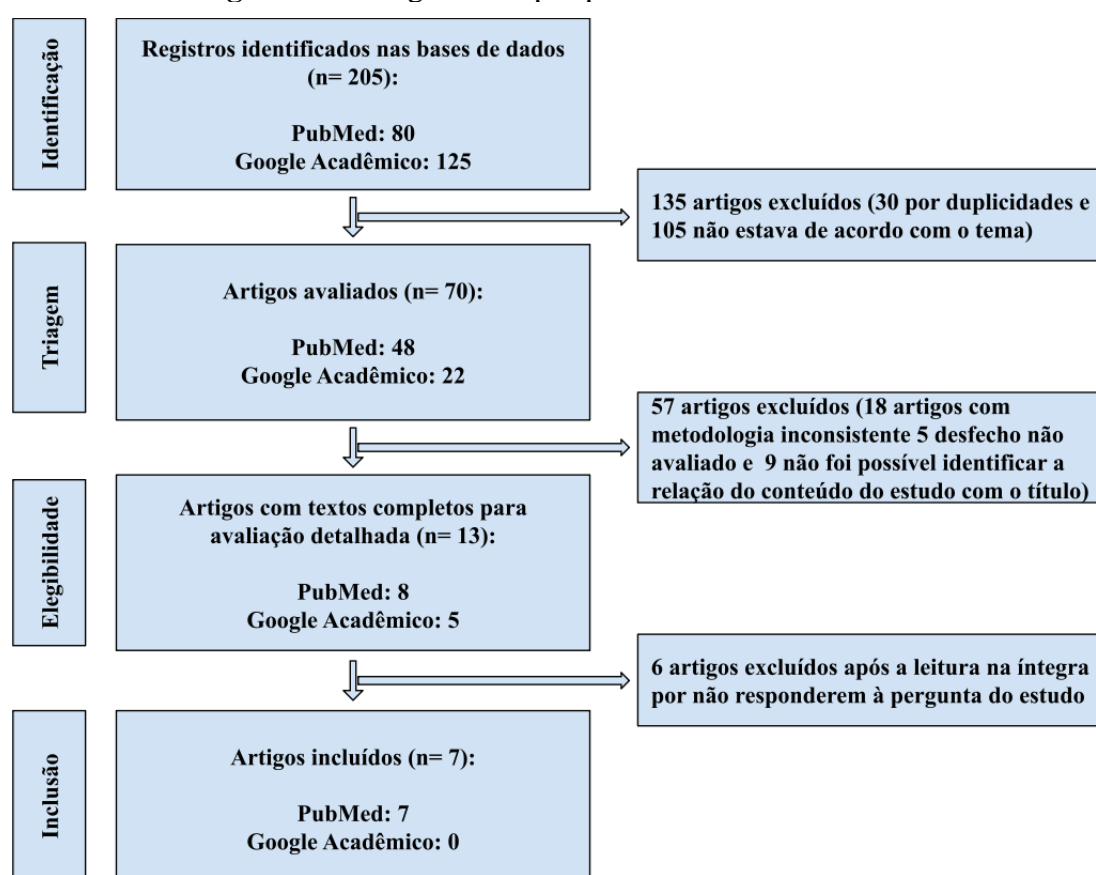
Identificação

Registros identificados nas bases de dados (n= 205):

PubMed: 80
Google Acadêmico: 125

135 artigos excluídos (30 por duplicidades e 105 não estava de acordo com o tema)

Triagem

Artigos avaliados (n= 70):

PubMed: 48
Google Acadêmico: 22

57 artigos excluídos (18 artigos com metodologia inconsistente 5 desfecho não avaliado e 9 não foi possível identificar a relação do conteúdo do estudo com o título)

Elegibilidade

Artigos com textos completos para avaliação detalhada (n= 13):

PubMed: 8
Google Acadêmico: 5

6 artigos excluídos após a leitura na íntegra por não responderem à pergunta do estudo

Inclusão

Artigos incluídos (n= 7):

PubMed: 7
Google Acadêmico: 0